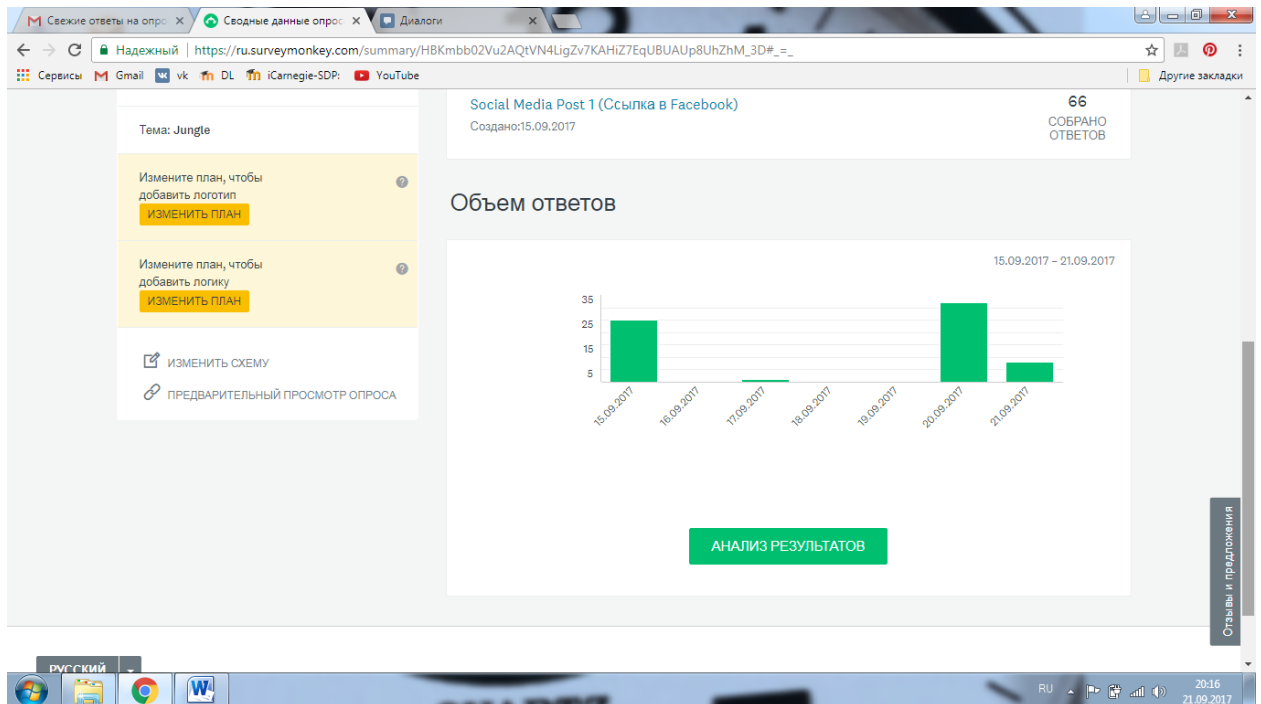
Свежие ответы на опро ×
Сводные данные опрос ×
Диалоги ×

Надежный | https://ru.surveymonkey.com/summary/HBKmbb02Vu2AQtVN4LigZv7KAHiZ7EqUBUAUp8UhZhM_3D#_=_

Сервисы Gmail vk DL iCarnegie-SDP: YouTube Другие закладки

Тема: Jungle

Измените план, чтобы добавить логотип
ИЗМЕНИТЬ ПЛАН

Измените план, чтобы добавить логику
ИЗМЕНИТЬ ПЛАН

ИЗМЕНИТЬ СХЕМУ
ПРЕДВАРИТЕЛЬНЫЙ ПРОСМОТР ОПРОСА

Social Media Post 1 (Ссылка в Facebook)
Создано:15.09.2017

66
СОБРАНО ОТВЕТОВ

Объем ответов

15.09.2017 – 21.09.2017

35
25
15
5

15.09.2017
16.09.2017
17.09.2017
18.09.2017
19.09.2017
20.09.2017
21.09.2017

АНАЛИЗ РЕЗУЛЬТАТОВ

Отзывы и предложения

РУССКИЙ

RU
20:16
21.09.2017